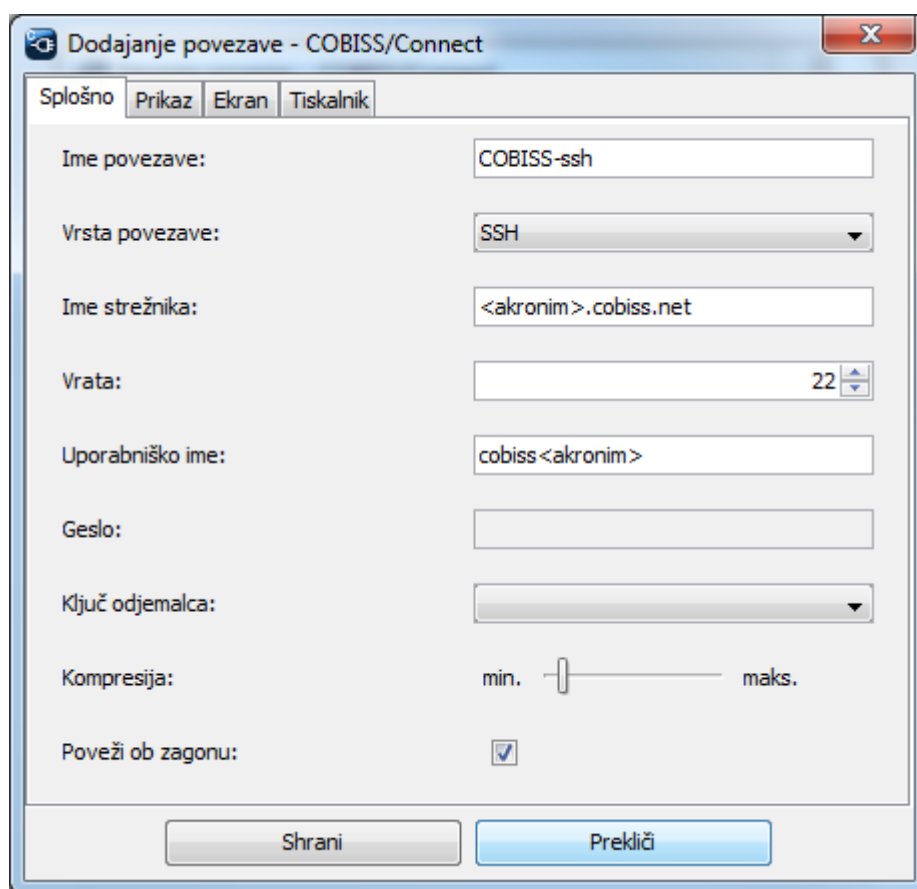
Dodajanje povezave - COBISS/Connect

Splošno | Prikaz | Ekran | Tiskalnik

Ime povezave: COBISS-ssh

Vrsta povezave: SSH

Ime strežnika: <akronim>.cobiss.net

Vrata: 22

Uporabniško ime: cobiss<akronim>

Geslo:

Ključ odjemalca:

Kompresija: min. maks.

Poveži ob zagonu:

Shrani

Prekliči